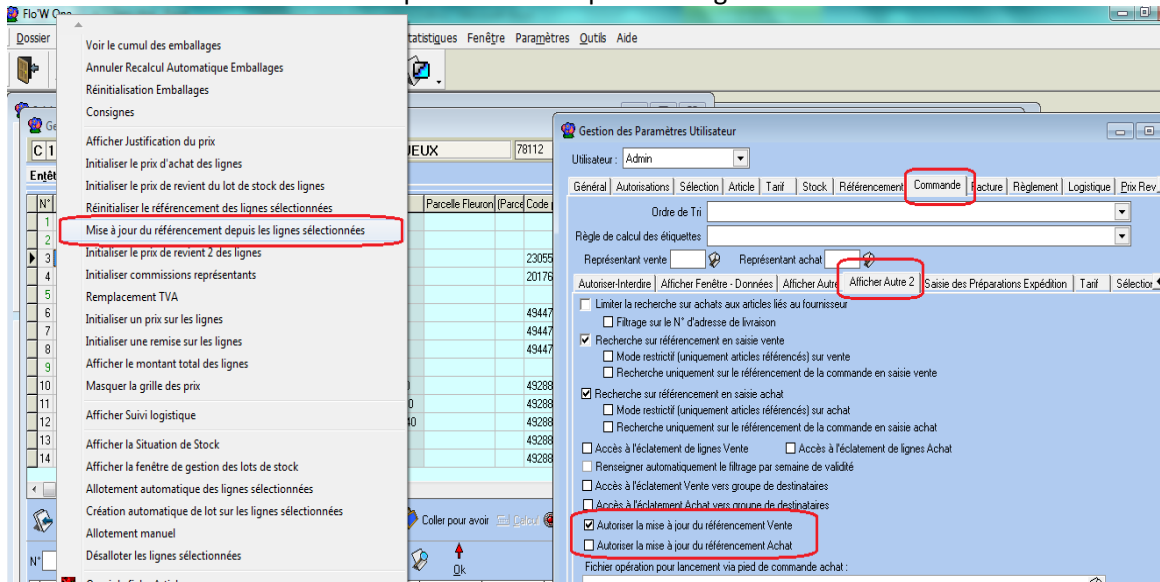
Flo'W One
Dossier
tatistiques Fenêtre Paramètres Outils Aide

Voir le cumul des emballages
Annuler Recalcul Automatique Emballages
Réinitialisation Emballages
Consignes
Afficher Justification du prix
Initialiser le prix d'achat des lignes
Initialiser le prix de revient du lot de stock des lignes
Réinitialiser le référencement des lignes sélectionnées
Mise à jour du référencement depuis les lignes sélectionnées
Initialiser le prix de revient 2 des lignes
Initialiser commissions représentants
Remplacement TVA
Initialiser un prix sur les lignes
Initialiser une remise sur les lignes
Afficher le montant total des lignes
Masquer la grille des prix
Afficher Suivi logistique
Afficher la Situation de Stock
Afficher la fenêtre de gestion des lots de stock
Allotement automatique des lignes sélectionnées
Création automatique de lot sur les lignes sélectionnées
Allotement manuel
Désalloter les lignes sélectionnées

C 1
UEUX
78112
Entêt
N°
1
2
3
4
5
6
7
8
9
10
11
12
13
14
Parcelle Fleuron
Parce
Code
23055
20176
49447
49447
49447
49288
49288
49288
49288
49288
Coller pour avoir
Calcul
N°
Ok

Gestion des Paramètres Utilisateur
Utilisateur : Admin
Général | Autorisations | Sélection | Article | Tarif | Stock | Référencement | Commande | Facture | Règlement | Logistique | Prix Rev
Ordre de Tri
Règle de calcul des étiquettes
Représentant vente
Représentant achat
Autoriser-Interdire | Afficher Fenêtre - Données | Afficher Autre | Afficher Autre 2 | Saisie des Préparations Expédition | Tarif | Sélection
Limiter la recherche sur achats aux articles liés au fournisseur
Filtrage sur le N° d'adresse de livraison
Recherche sur référencement en saisie vente
Mode restrictif (uniquement articles référencés) sur vente
Recherche uniquement sur le référencement de la commande en saisie vente
Recherche sur référencement en saisie achat
Mode restrictif (uniquement articles référencés) sur achat
Recherche uniquement sur le référencement de la commande en saisie achat
Accès à l'éclatement de lignes Vente
Accès à l'éclatement de lignes Achat
Renseigner automatiquement le filtrage par semaine de validité
Accès à l'éclatement Vente vers groupe de destinataires
Accès à l'éclatement Achat vers groupe de destinataires
Autoriser la mise à jour du référencement Vente
Autoriser la mise à jour du référencement Achat
Fichier opération pour lancement via pied de commande achat :